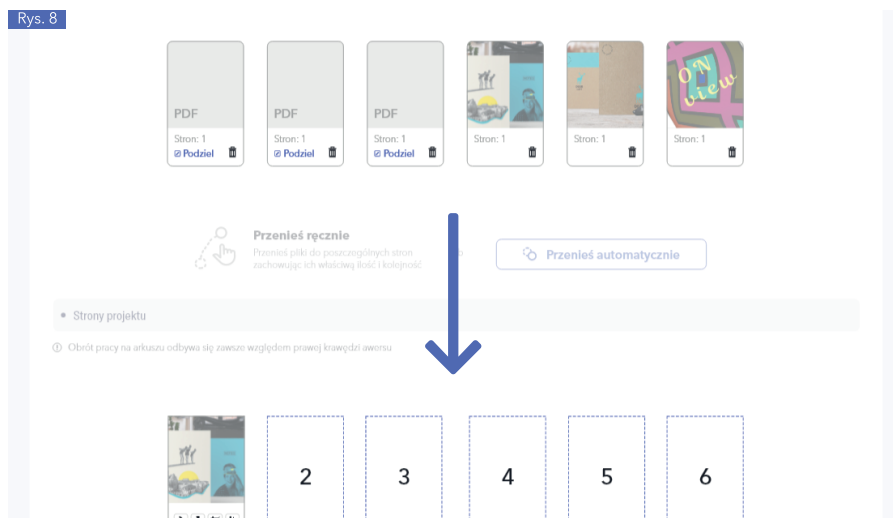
Rys. 8

PDF
Stron: 1
Podziel

PDF
Stron: 1
Podziel

PDF
Stron: 1
Podziel

Stron: 1

Stron: 1

ON view
Stron: 1

Przenieś ręcznie
Przenieś pliki do poszczególnych stron zachowując ich właściwą ilość i kolejność

Przenieś automatycznie

Strony projektu

Obrót pracy na arkuszu odbywa się zawsze względem prawej krawędzi awersu

2

3

4

5

6